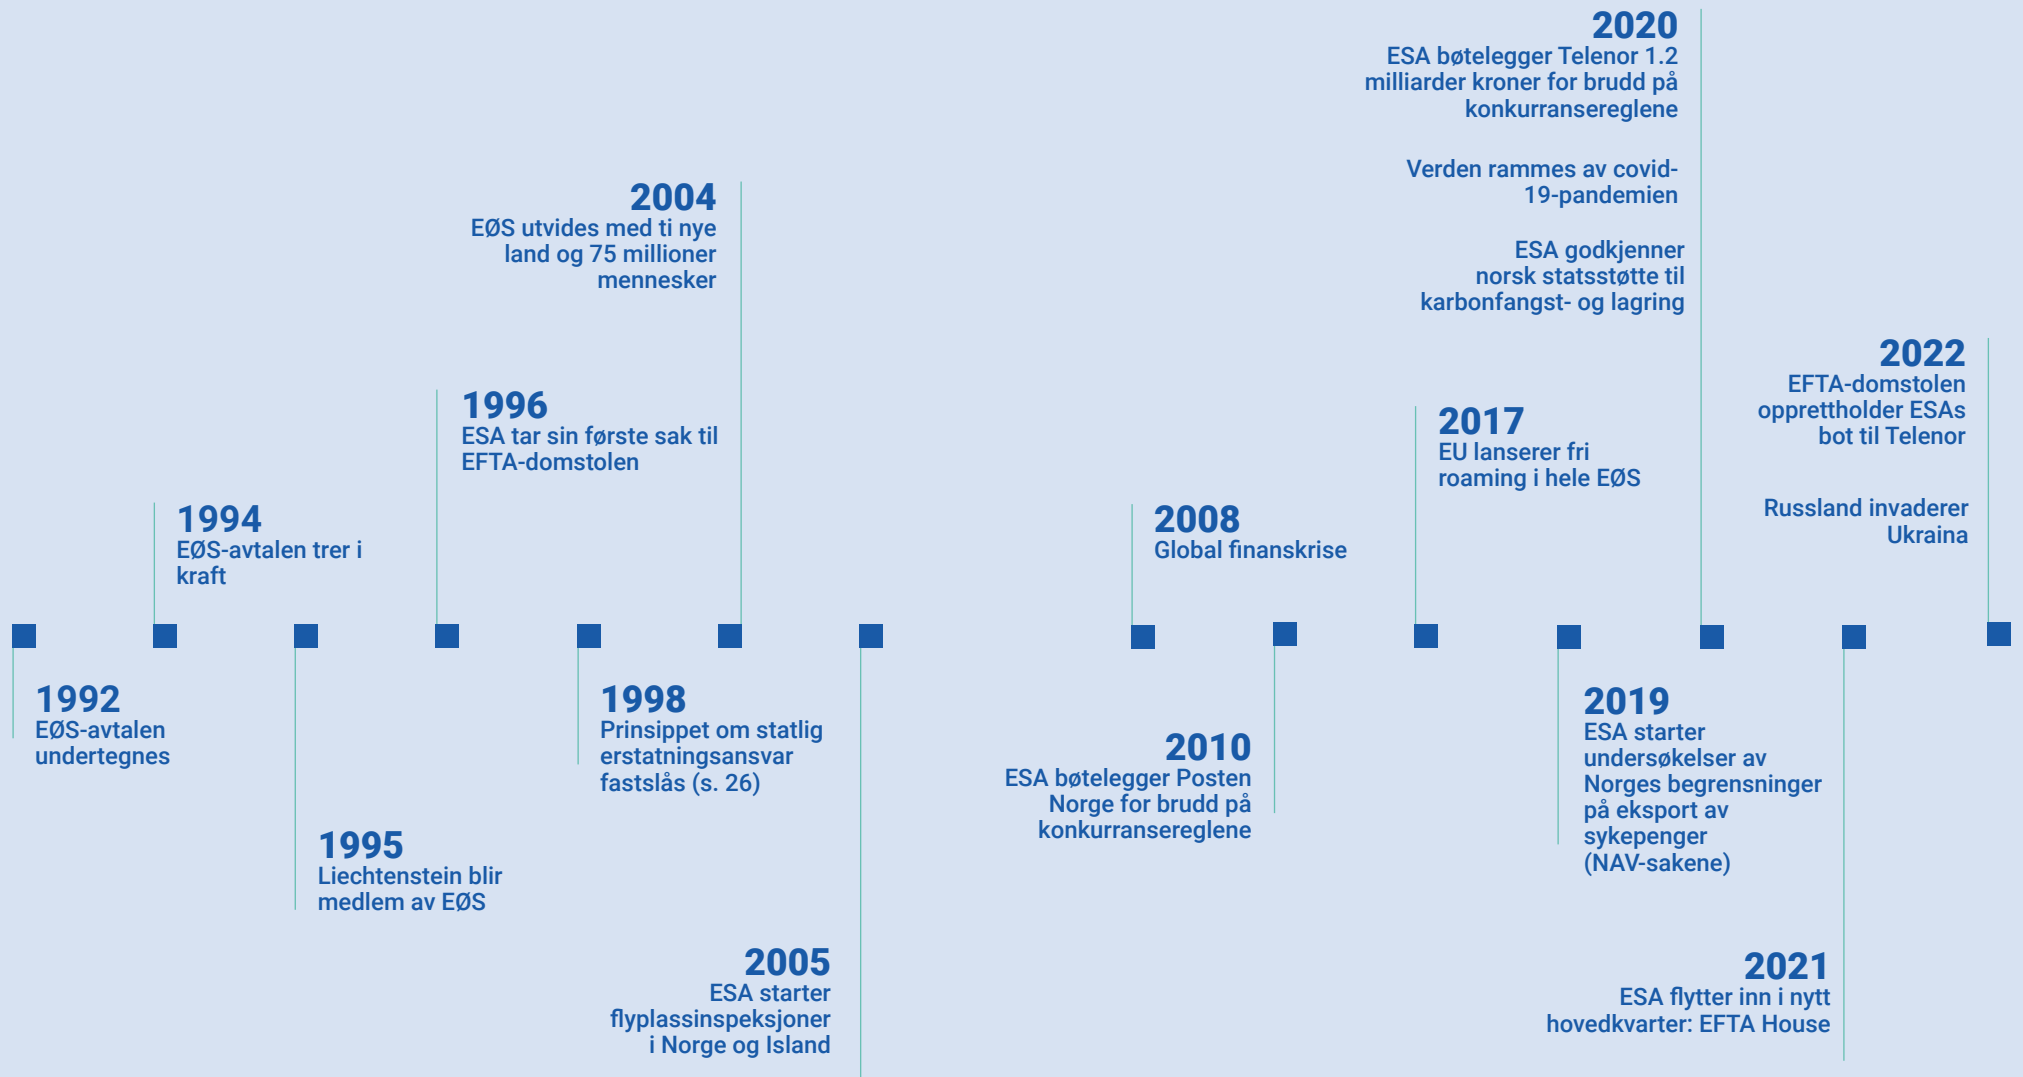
1992
EØS-avtalen undertegnes

1994
EØS-avtalen trer i kraft

1995
Liechtenstein blir medlem av EØS

1996
ESA tar sin første sak til EFTA-domstolen

1998
Prinsippet om statlig erstatningsansvar fastslås (s. 26)

2004
EØS utvides med ti nye land og 75 millioner mennesker

2005
ESA starter flyplassinspeksjoner i Norge og Island

2008
Global finanskrise

2010
ESA bøtelegger Posten Norge for brudd på konkurransereglene

2017
EU lanserer fri roaming i hele EØS

2019
ESA starter undersøkelser av Norges begrensninger på eksport av sykepenger (NAV-sakene)

2020
ESA bøtelegger Telenor 1.2 milliarder kroner for brudd på konkurransereglene

Verden rammes av covid-19-pandemien

ESA godkjenner norsk statsstøtte til karbonfangst- og lagring

2021
ESA flytter inn i nytt hovedkvarter: EFTA House

2022
EFTA-domstolen opprettholder ESAs bot til Telenor

Russland invaderer Ukraina